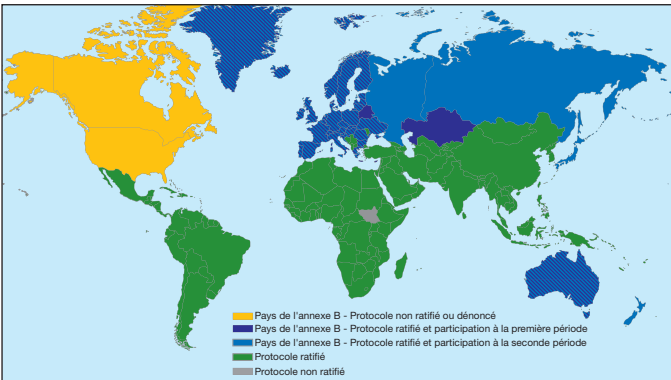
Pays de l'annexe B - Protocole non ratifié ou dénoncé
Pays de l'annexe B - Protocole ratifié et participation à la première période
Pays de l'annexe B - Protocole ratifié et participation à la seconde période
Protocole ratifié
Protocole non ratifié